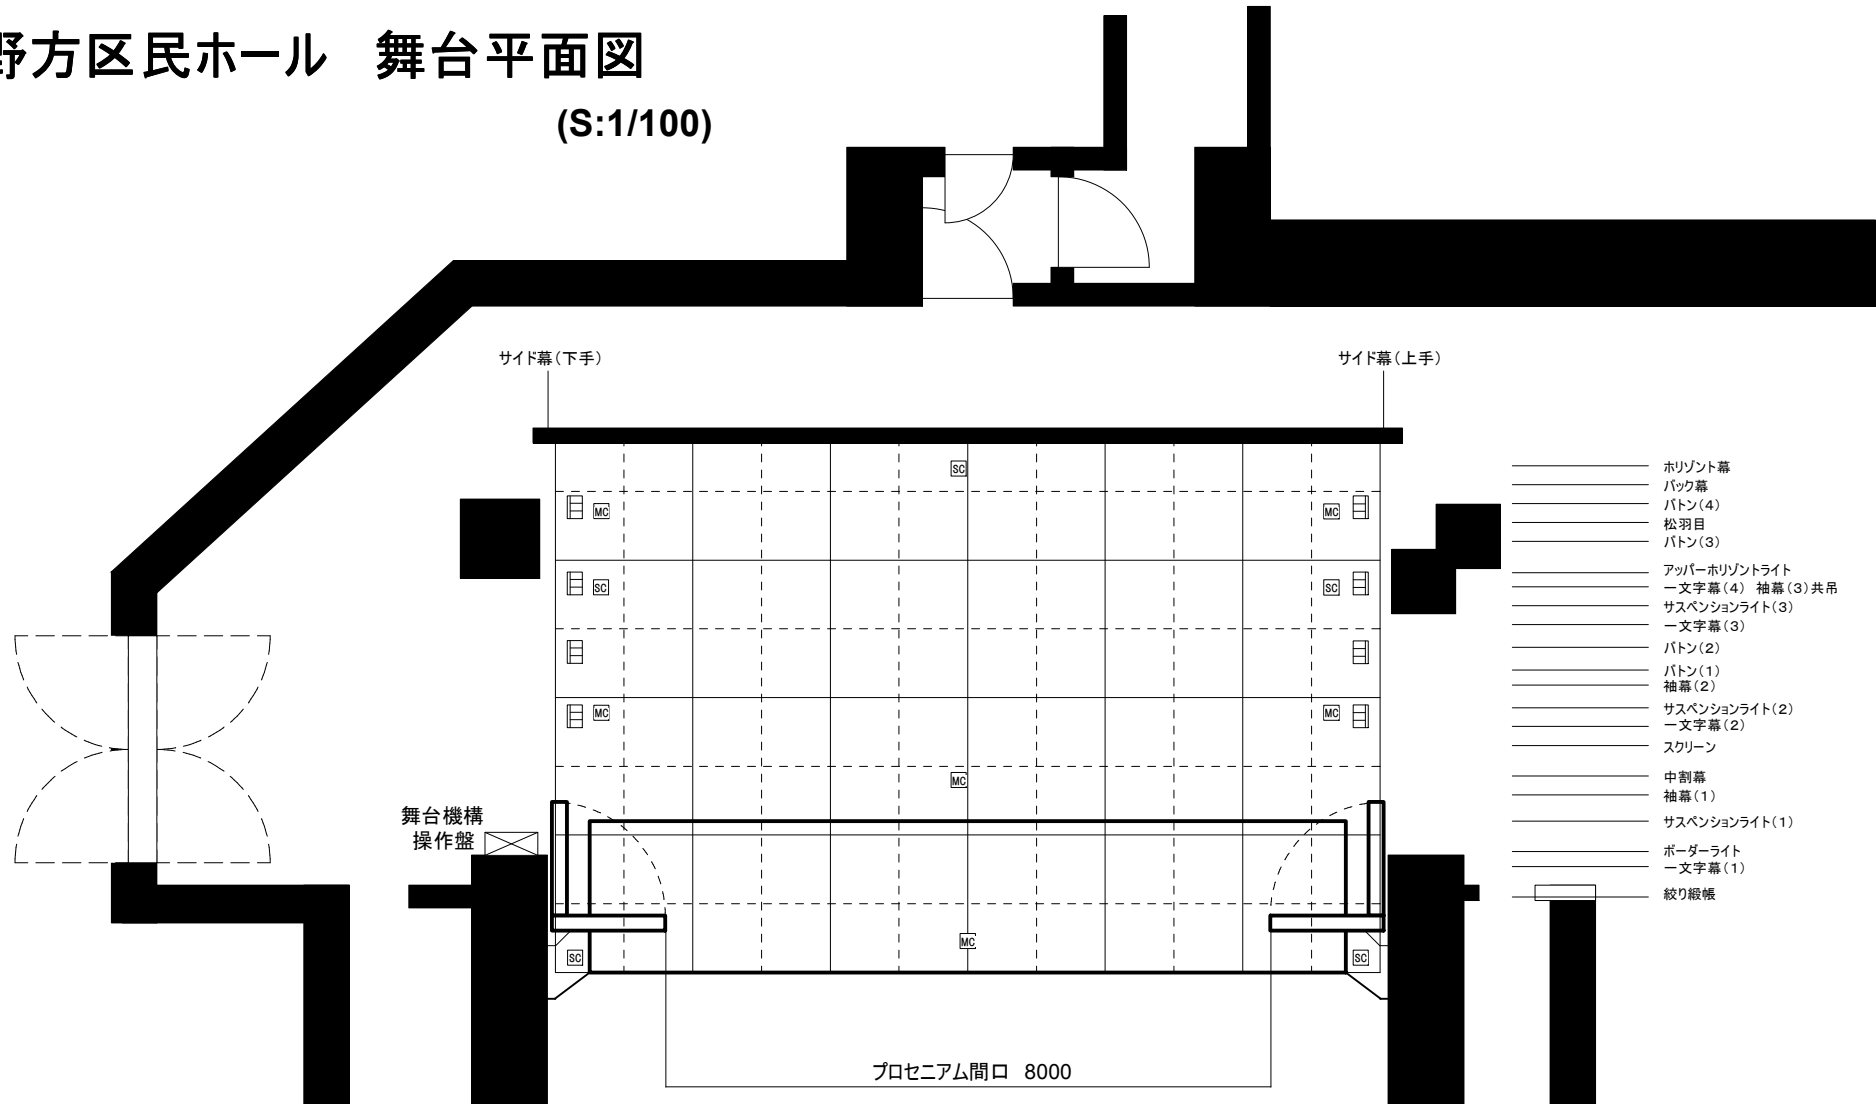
野方区民ホール　舞台平面図

(S:1/100)

サイド幕（下手）

サイド幕（上手）

SC

MC

MC

SC

SC

MC

MC

MC

SC

MC

SC

ホリゾント幕
バック幕
バトン(4)
松羽目
バトン(3)
アッパーホリゾントライト
一文字幕(4)　袖幕(3)共吊
サスペンションライト(3)
一文字幕(3)
バトン(2)
バトン(1)
袖幕(2)
サスペンションライト(2)
一文字幕(2)
スクリーン
中割幕
袖幕(1)
サスペンションライト(1)
ボーダーライト
一文字幕(1)
絞り緞帳

舞台機構
操作盤

プロセニアム間口　8000